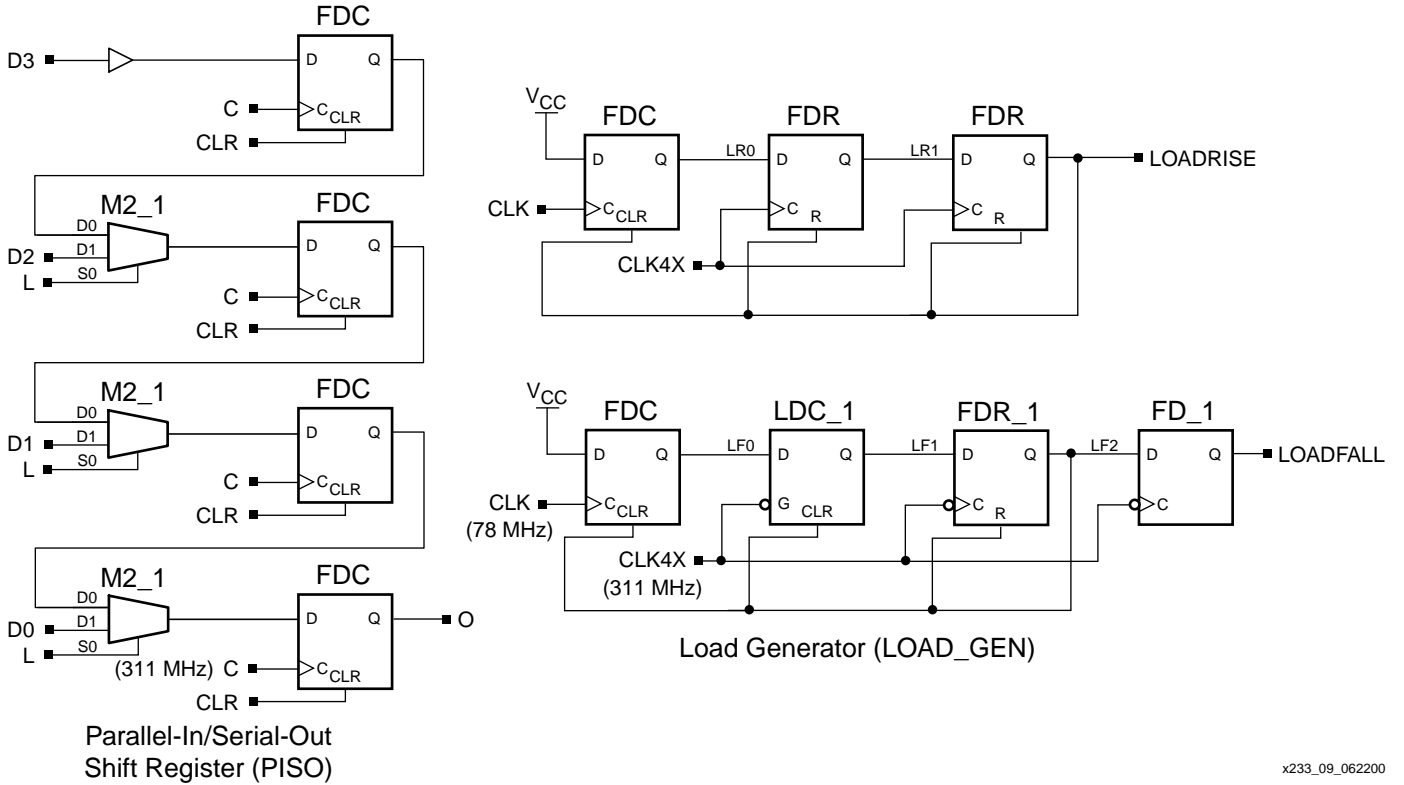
FDC
D3
D Q
C
C CLR
CLR

M2_1
D0
D1
S0
D2
L
FDC
D Q
C
C CLR
CLR

M2_1
D0
D1
S0
D1
L
FDC
D Q
C
C CLR
CLR

M2_1
D0
D1
S0
D0
L
FDC
D Q
O
(311 MHz) C
C CLR
CLR

Parallel-In/Serial-Out Shift Register (PISO)

$V_{CC}$
FDC
D Q
CLK
C CLR
LR0
FDR
D Q
C R
LR1
FDR
D Q
C R
LOADRISE
CLK4X

$V_{CC}$
FDC
D Q
CLK
(78 MHz)
C CLR
LF0
LDC_1
D Q
G CLR
LF1
FDR_1
D Q
C R
LF2
FD_1
D Q
C
LOADFALL
CLK4X
(311 MHz)

Load Generator (LOAD_GEN)

x233_09_062200